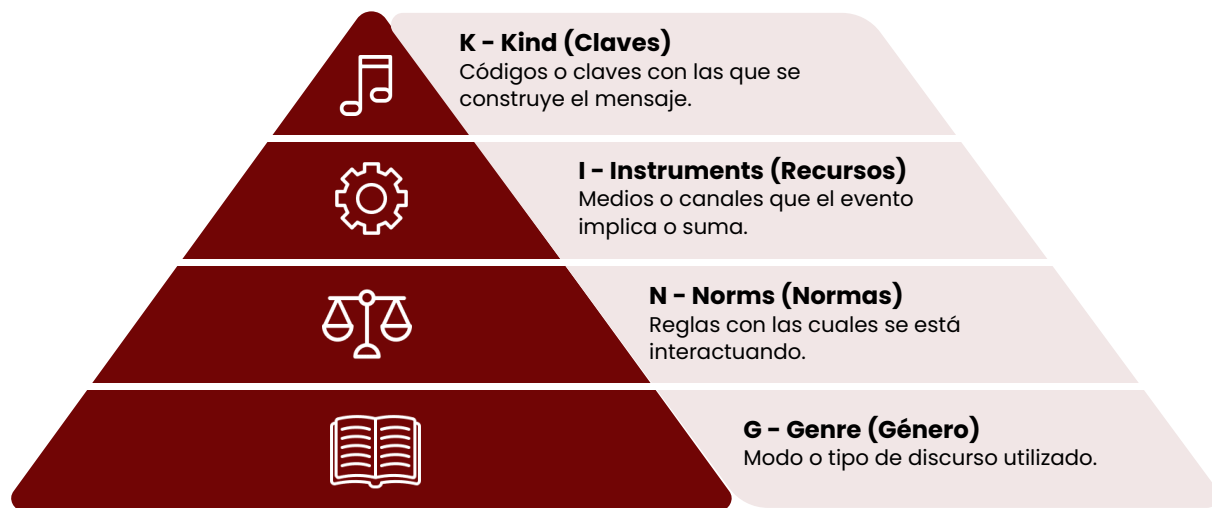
K - Kind (Claves)
Códigos o claves con las que se construye el mensaje.

I - Instruments (Recursos)
Medios o canales que el evento implica o suma.

N - Norms (Normas)
Reglas con las cuales se está interactuando.

G - Genre (Género)
Modo o tipo de discurso utilizado.